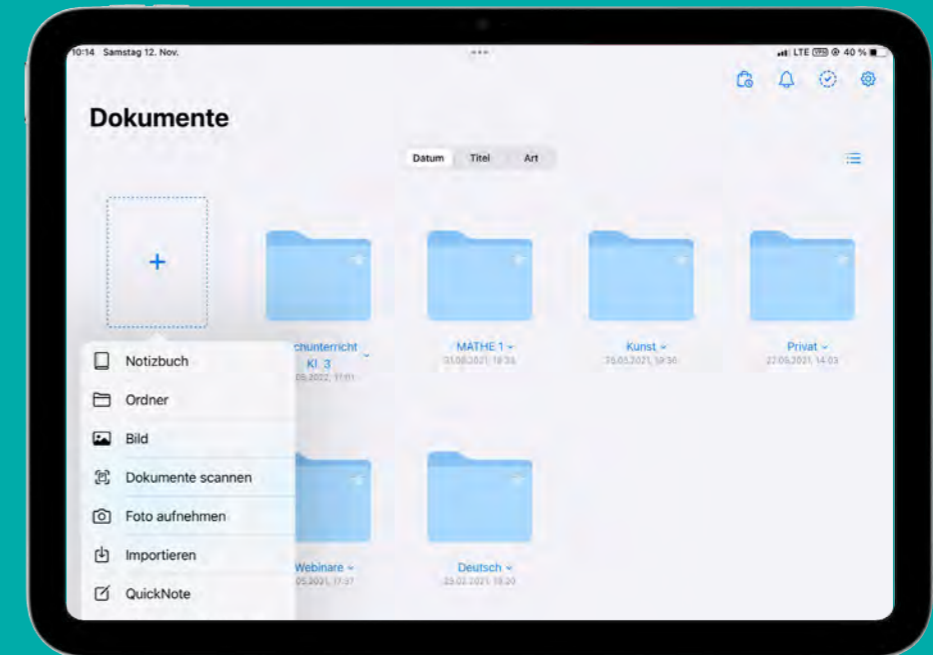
10:14 Samstag 12. Nov.

LTE 40 %

Dokumente

Datum Titel Art

+

chunterricht Kl. 3
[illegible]

MATHE 1
03.08.2021, 18:38

Kunst
25.05.2021, 19:30

Privat
22.05.2021, 14:03

Notizbuch
Ordner
Bild
Dokumente scannen
Foto aufnehmen
Importieren
QuickNote

Webinare
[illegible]05.2021, 17:37

Deutsch
25.02.2021, 15:20